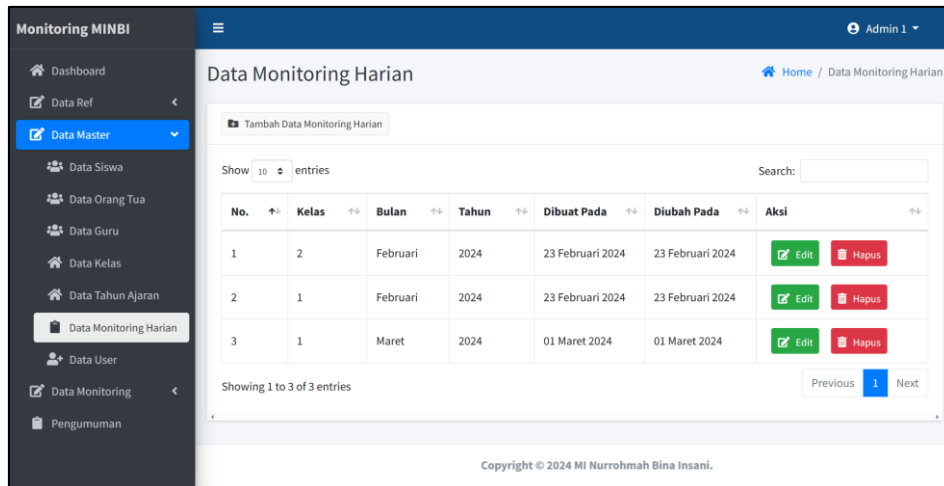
Monitoring MINBI

Admin 1

Dashboard
Data Ref
Data Master
Data Siswa
Data Orang Tua
Data Guru
Data Kelas
Data Tahun Ajaran
Data Monitoring Harian
Data User
Data Monitoring
Pengumuman

Data Monitoring Harian

Home / Data Monitoring Harian

Tambah Data Monitoring Harian

Show 10 entries

Search:

| No. | Kelas | Bulan | Tahun | Dibuat Pada | Diubah Pada | Aksi |
|---|---|---|---|---|---|---|
| 1 | 2 | Februari | 2024 | 23 Februari 2024 | 23 Februari 2024 | Edit Hapus |
| 2 | 1 | Februari | 2024 | 23 Februari 2024 | 23 Februari 2024 | Edit Hapus |
| 3 | 1 | Maret | 2024 | 01 Maret 2024 | 01 Maret 2024 | Edit Hapus |

Showing 1 to 3 of 3 entries

Previous 1 Next

Copyright © 2024 MI Nurrohmah Bina Insani.